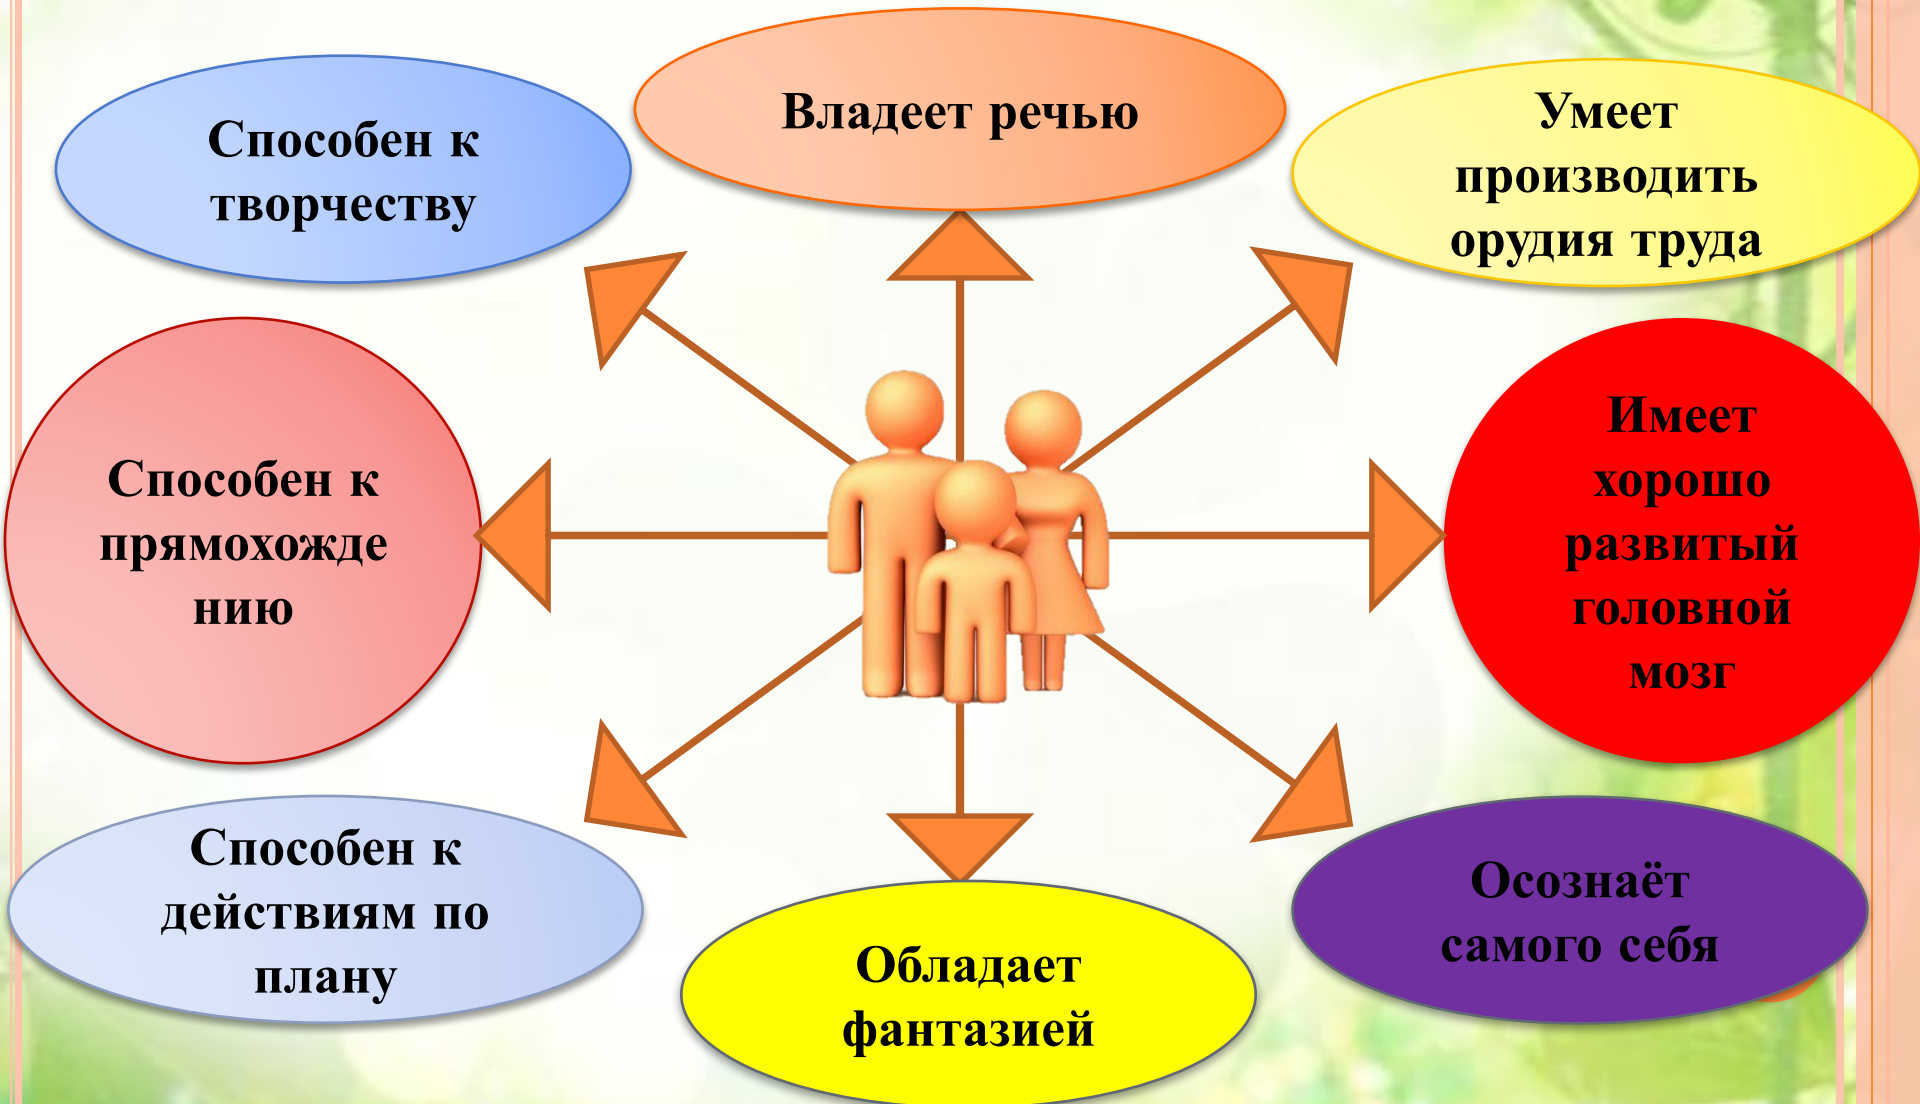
Способен к творчеству

Владеет речью

Умеет производить орудия труда

Способен к прямохождению

Имеет хорошо развитый головной мозг

Способен к действиям по плану

Обладает фантазией

Осознаёт самого себя